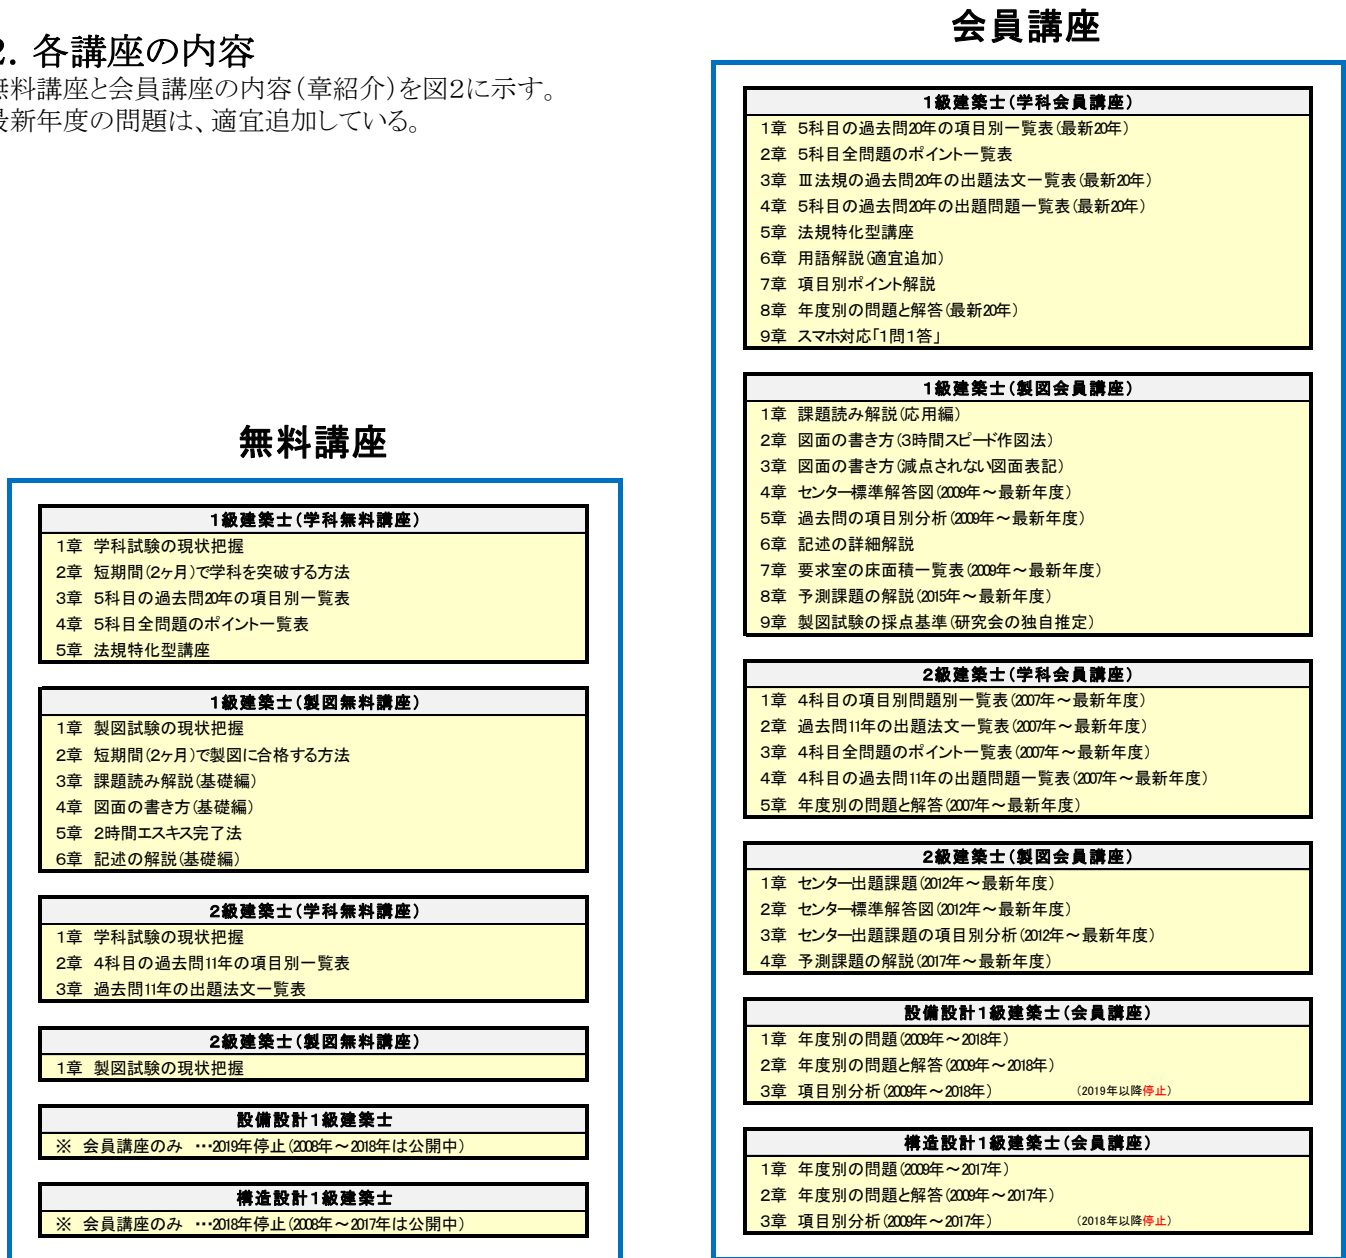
2. 各講座の内容
無料講座と会員講座の内容(章紹介)を図2に示す。
最新年度の問題は、適宜追加している。

無料講座

| 1級建築士(学科無料講座) |
|---|
| 1章 学科試験の現状把握 |
| 2章 短期間(2ヶ月)で学科を突破する方法 |
| 3章 5科目の過去問20年の項目別一覧表 |
| 4章 5科目全問題のポイント一覧表 |
| 5章 法規特化型講座 |

| 1級建築士(製図無料講座) |
|---|
| 1章 製図試験の現状把握 |
| 2章 短期間(2ヶ月)で製図に合格する方法 |
| 3章 課題読み解説(基礎編) |
| 4章 図面の書き方(基礎編) |
| 5章 2時間エスキス完了法 |
| 6章 記述の解説(基礎編) |

| 2級建築士(学科無料講座) |
|---|
| 1章 学科試験の現状把握 |
| 2章 4科目の過去問11年の項目別一覧表 |
| 3章 過去問11年の出題法文一覧表 |

| 2級建築士(製図無料講座) |
|---|
| 1章 製図試験の現状把握 |

| 設備設計1級建築士 |
|---|
| ※ 会員講座のみ …2019年停止(2008年～2018年は公開中) |

| 構造設計1級建築士 |
|---|
| ※ 会員講座のみ …2018年停止(2008年～2017年は公開中) |

会員講座

| 1級建築士(学科会員講座) |
|---|
| 1章 5科目の過去問20年の項目別一覧表(最新20年) |
| 2章 5科目全問題のポイント一覧表 |
| 3章 Ⅲ法規の過去問20年の出題法文一覧表(最新20年) |
| 4章 5科目の過去問20年の出題問題一覧表(最新20年) |
| 5章 法規特化型講座 |
| 6章 用語解説(適宜追加) |
| 7章 項目別ポイント解説 |
| 8章 年度別の問題と解答(最新20年) |
| 9章 スマホ対応「1問1答」 |

| 1級建築士(製図会員講座) |
|---|
| 1章 課題読み解説(応用編) |
| 2章 図面の書き方(3時間スピード作図法) |
| 3章 図面の書き方(減点されない図面表記) |
| 4章 センター標準解答図(2009年～最新年度) |
| 5章 過去問の項目別分析(2009年～最新年度) |
| 6章 記述の詳細解説 |
| 7章 要求室の床面積一覧表(2009年～最新年度) |
| 8章 予測課題の解説(2015年～最新年度) |
| 9章 製図試験の採点基準(研究会の独自推定) |

| 2級建築士(学科会員講座) |
|---|
| 1章 4科目の項目別問題別一覧表(2007年～最新年度) |
| 2章 過去問11年の出題法文一覧表(2007年～最新年度) |
| 3章 4科目全問題のポイント一覧表(2007年～最新年度) |
| 4章 4科目の過去問11年の出題問題一覧表(2007年～最新年度) |
| 5章 年度別の問題と解答(2007年～最新年度) |

| 2級建築士(製図会員講座) |
|---|
| 1章 センター出題課題(2012年～最新年度) |
| 2章 センター標準解答図(2012年～最新年度) |
| 3章 センター出題課題の項目別分析(2012年～最新年度) |
| 4章 予測課題の解説(2017年～最新年度) |

| 設備設計1級建築士(会員講座) |
|---|
| 1章 年度別の問題(2009年～2018年) |
| 2章 年度別の問題と解答(2009年～2018年) |
| 3章 項目別分析(2009年～2018年) (2019年以降停止) |

| 構造設計1級建築士(会員講座) |
|---|
| 1章 年度別の問題(2009年～2017年) |
| 2章 年度別の問題と解答(2009年～2017年) |
| 3章 項目別分析(2009年～2017年) (2018年以降停止) |